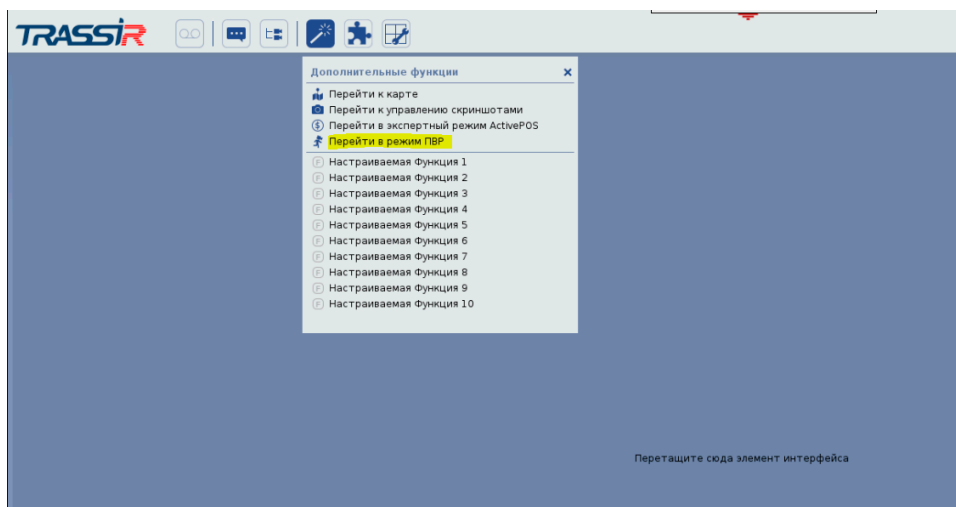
TRASSIR

Дополнительные функции ×

Перейти к карте
Перейти к управлению скриншотами
Перейти в экспертный режим ActivePOS
Перейти в режим ПВР

Настраиваемая Функция 1
Настраиваемая Функция 2
Настраиваемая Функция 3
Настраиваемая Функция 4
Настраиваемая Функция 5
Настраиваемая Функция 6
Настраиваемая Функция 7
Настраиваемая Функция 8
Настраиваемая Функция 9
Настраиваемая Функция 10

Перетащите сюда элемент интерфейса